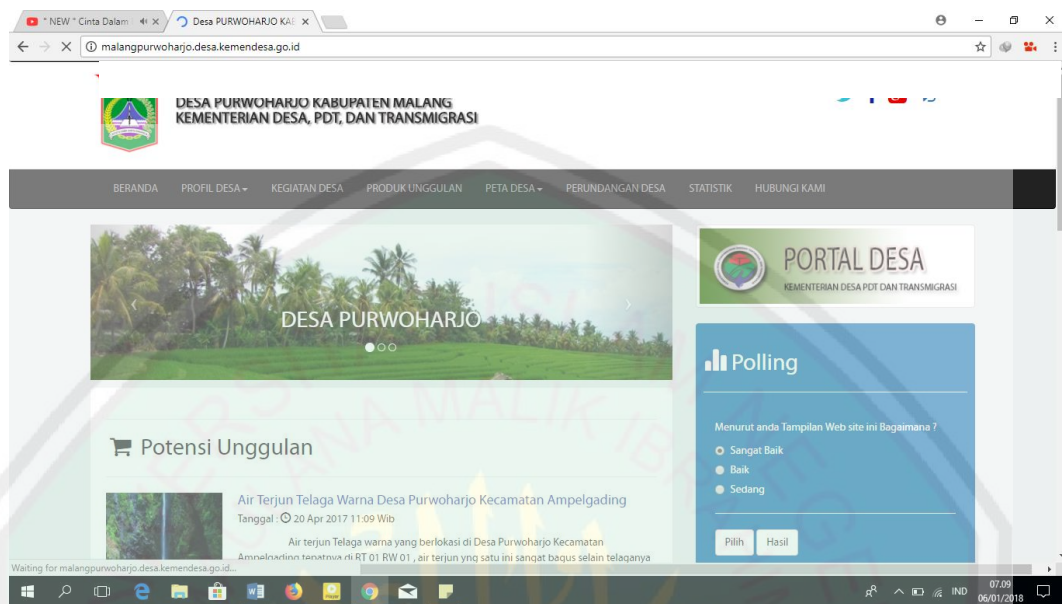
* NEW * Cinta Dalam
Desa PURWOHARJO KA
malangpurwoharjo.desa.kemendesa.go.id

DESA PURWOHARJO KABUPATEN MALANG
KEMENTERIAN DESA, PDT, DAN TRANSMIGRASI

BERANDA PROFIL DESA PROGRAM KEGIATAN DESA PRODUK UNGGULAN PETA DESA PERUNDANGAN DESA STATISTIK HUBUNGI KAMI

DESA PURWOHARJO

PORTAL DESA
KEMENTERIAN DESA PDT DAN TRANSMIGRASI

Polling

Menurut anda Tampilan Web site ini Bagaimana ?
Sangat Baik
Baik
Sedang

Pilih Hasil

Potensi Unggulan

Air Terjun Telaga Warna Desa Purwoharjo Kecamatan Ampelgading
Tanggal : 20 Apr 2017 11:09 Wib
Air terjun Telaga warna yang berlokasi di Desa Purwoharjo Kecamatan Ampelgading tepatnya di RT 01 RW 01 , air terjun yng satu ini sangat bagus selain telaganya

Waiting for malangpurwoharjo.desa.kemendesa.go.id...

IND 07.09 06/01/2018